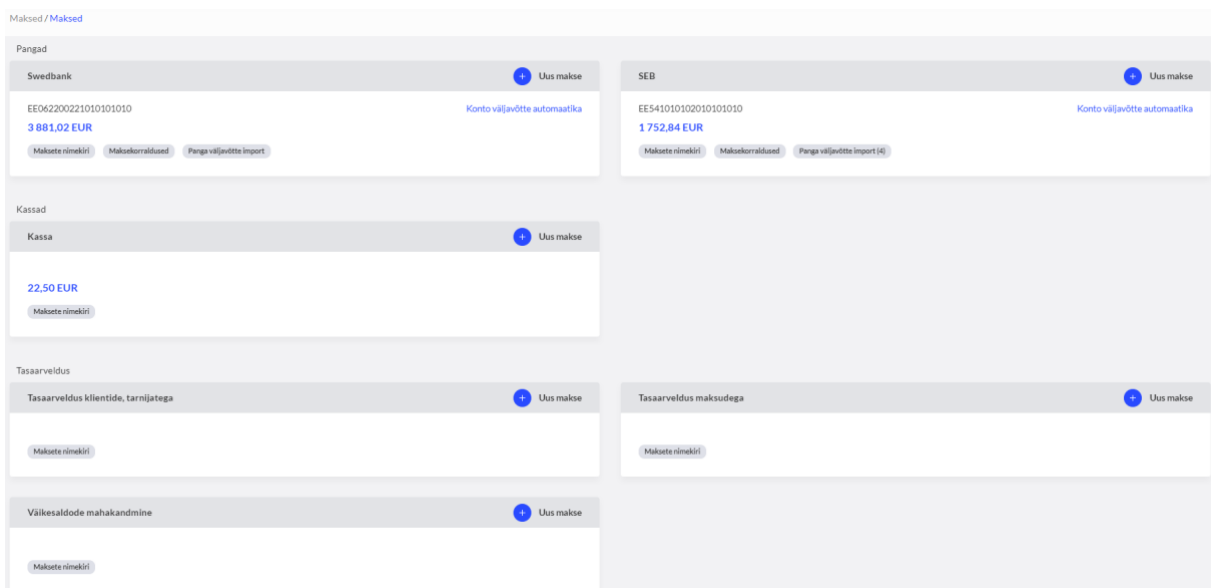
Maksed / Maksed

Pangad

Swedbank

+ Uus makse

EE062200221010101010

Konto väljavõtte automaatika

3 881,02 EUR

Maksete nimekiri

Maksekorraldused

Panga väljavõtte import

SEB

+ Uus makse

EE541010102010101010

Konto väljavõtte automaatika

1 752,84 EUR

Maksete nimekiri

Maksekorraldused

Panga väljavõtte import (4)

Kassad

Kassa

+ Uus makse

22,50 EUR

Maksete nimekiri

Tasaarveldus

Tasaarveldus klientide, tarnijatega

+ Uus makse

Maksete nimekiri

Tasaarveldus maksudega

+ Uus makse

Maksete nimekiri

Väikesaldode mahakandmine

+ Uus makse

Maksete nimekiri